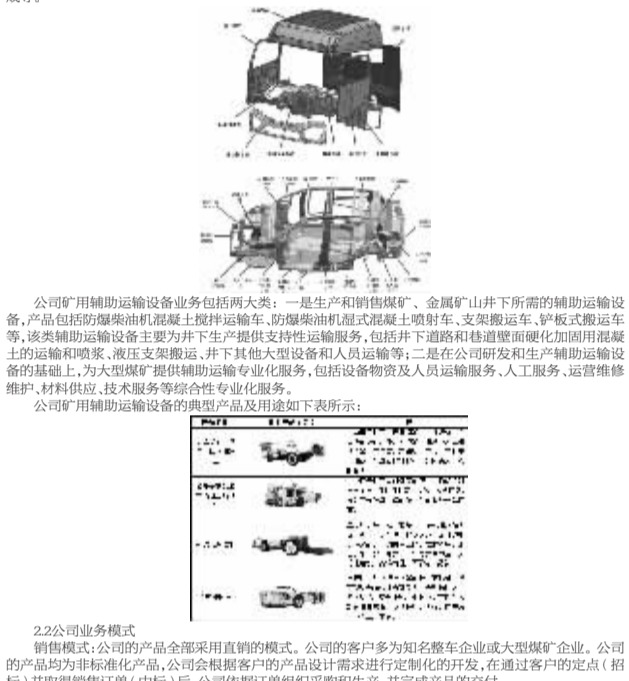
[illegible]

公司矿用辅助运输设备业务包括两大类：一是生产和销售煤矿、金属矿山井下所需的辅助运输设备，产品包括防爆柴油机混凝土搅拌运输车、防爆柴油机湿式混凝土喷射车、支架搬运车、铲板式搬运车等，该类辅助运输设备主要为井下生产提供支持性运输服务，包括井下道路和巷道壁面硬化加固用混凝土的运输和喷浆、液压支架搬运、井下其他大型设备和人员运输等；二是在公司研发和生产辅助运输设备的基础上，为大型煤矿提供辅助运输专业化服务，包括设备物资及人员运输服务、人工服务、运营维修维护、材料供应、技术服务等综合性专业化服务。

公司矿用辅助运输设备的典型产品及用途如下表所示：

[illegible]

2.2公司业务模式

销售模式：公司的产品全部采用直销的模式。公司的客户多为知名整车企业或大型煤矿企业。公司的产品均为非标准化产品，公司会根据客户的产品设计需求进行定制化的开发，在通过客户的定点（招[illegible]